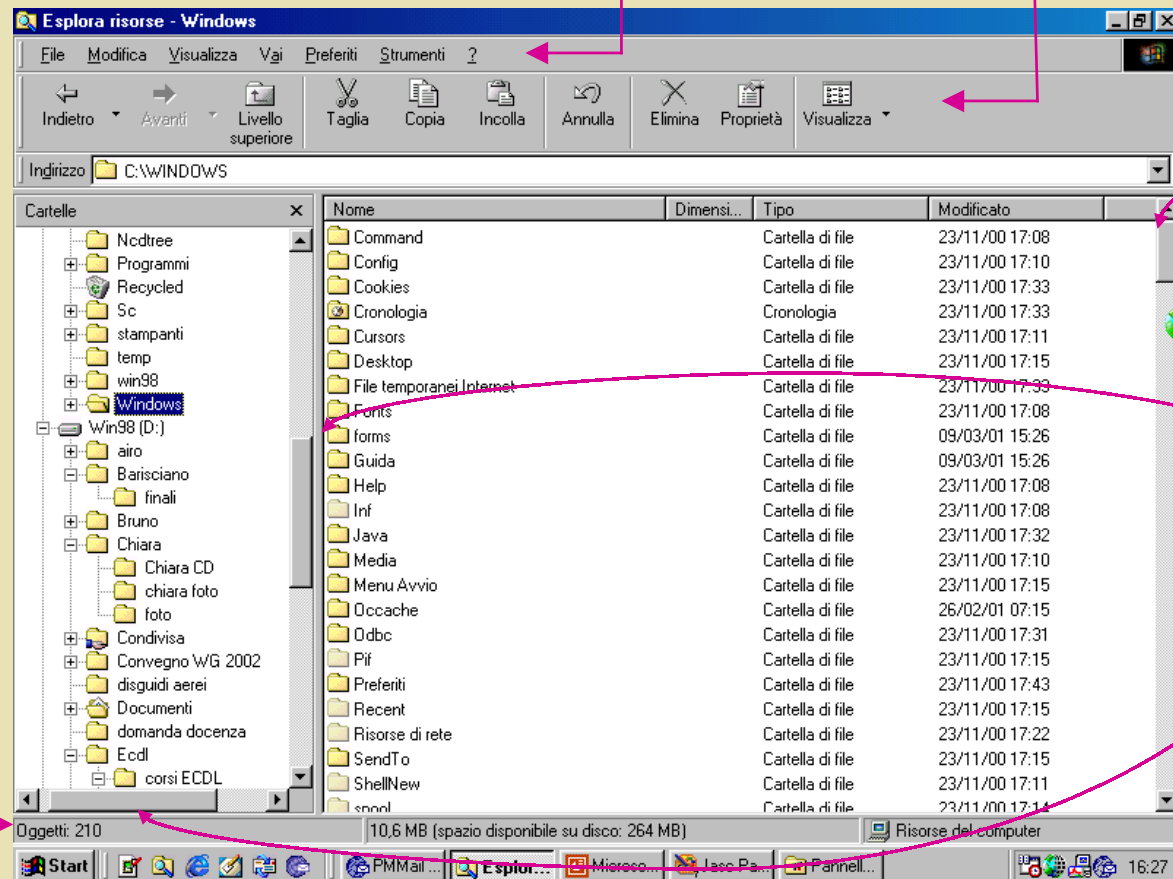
Esplora risorse - Windows

File Modifica Visualizza Vai Preferiti Strumenti ?

Indietro Avanti Livello superiore Taglia Copia Incolla Annulla Elimina Proprietà Visualizza

Indirizzo C:\WINDOWS

Cartelle

Ncdtree
Programmi
Recycled
Sc
stampanti
temp
win98
Windows
Win98 (D:)
airo
Barisciano
finali
Bruno
Chiara
Chiara CD
chiara foto
foto
Condivisa
Convegno WG 2002
disguidi aerei
Documenti
domanda docenza
Ecdl
corsi ECDL

| Nome | Dimensi... | Tipo | Modificato |
|---|---|---|---|
| Command | | Cartella di file | 23/11/00 17:08 |
| Config | | Cartella di file | 23/11/00 17:10 |
| Cookies | | Cartella di file | 23/11/00 17:33 |
| Cronologia | | Cronologia | 23/11/00 17:33 |
| Cursors | | Cartella di file | 23/11/00 17:11 |
| Desktop | | Cartella di file | 23/11/00 17:15 |
| File temporanei Internet | | Cartella di file | 23/11/00 17:33 |
| Fonts | | Cartella di file | 23/11/00 17:08 |
| forms | | Cartella di file | 09/03/01 15:26 |
| Guida | | Cartella di file | 09/03/01 15:26 |
| Help | | Cartella di file | 23/11/00 17:08 |
| Inf | | Cartella di file | 23/11/00 17:08 |
| Java | | Cartella di file | 23/11/00 17:32 |
| Media | | Cartella di file | 23/11/00 17:10 |
| Menu Avvio | | Cartella di file | 23/11/00 17:15 |
| Occache | | Cartella di file | 26/02/01 07:15 |
| Odbc | | Cartella di file | 23/11/00 17:31 |
| Pif | | Cartella di file | 23/11/00 17:15 |
| Preferiti | | Cartella di file | 23/11/00 17:43 |
| Recent | | Cartella di file | 23/11/00 17:15 |
| Risorse di rete | | Cartella di file | 23/11/00 17:22 |
| SendTo | | Cartella di file | 23/11/00 17:15 |
| ShellNew | | Cartella di file | 23/11/00 17:11 |
| spool | | Cartella di file | 23/11/00 17:14 |

Oggetti: 210 | 10,6 MB (spazio disponibile su disco: 264 MB) | Risorse del computer

Start | PMMail ... | Esplor... | Microso... | Jasc Pa... | Pannell... | 16:27